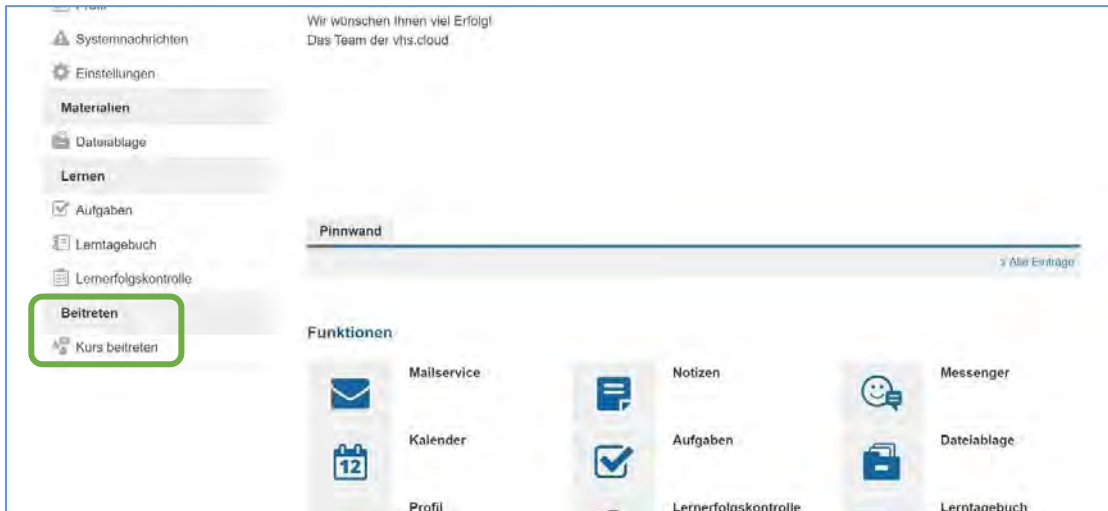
Profil
Systemnachrichten
Einstellungen
Materialien
Dateiablage
Lernen
Aufgaben
Lerntagebuch
Lernerfolgskontrolle
Beitreten
Kurs beitreten

Wir wünschen Ihnen viel Erfolg!
Das Team der vhs.cloud

Pinnwand

> Alle Einträge

Funktionen

Mailservice
Notizen
Messenger
12
Kalender
Aufgaben
Dateiablage
Profil
Lernerfolgskontrolle
Lerntagebuch